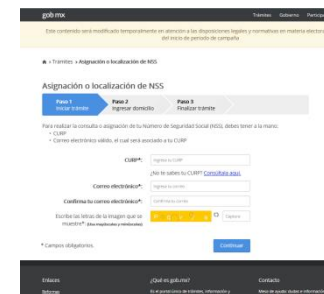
gob mx

Trámites Gobierno Particip

Este contenido está modificado temporalmente en atención a las disposiciones legales y normativas en materia electoral del inicio de periodo de campaña

> Trámites > Asignación o localización de NSS

Asignación o localización de NSS

Paso 1
Iniciar trámite

Paso 2
Ingresar domicilio

Paso 3
Finalizar trámite

Para realizar la consulta o asignación de tu Número de Seguridad Social (NSS), debes tener a la mano:
• CURP
• Correo electrónico válido, el cual será asociado a tu CURP

CURP*: Ingresa tu CURP

¿No te sabes tu CURP? Consúltala aquí.

Correo electrónico*: Ingresa tu correo

Confirma tu correo electrónico*: Confirma tu correo

Escribe las letras de la imagen que se muestra*: (Mayúsculas y minúsculas) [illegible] Captura

* Campos obligatorios.

Continuar

Enlaces

¿Qué es gob.mx?

Contacto

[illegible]

Es el portal único de trámites, información y

Mesa de ayuda: dudas e información